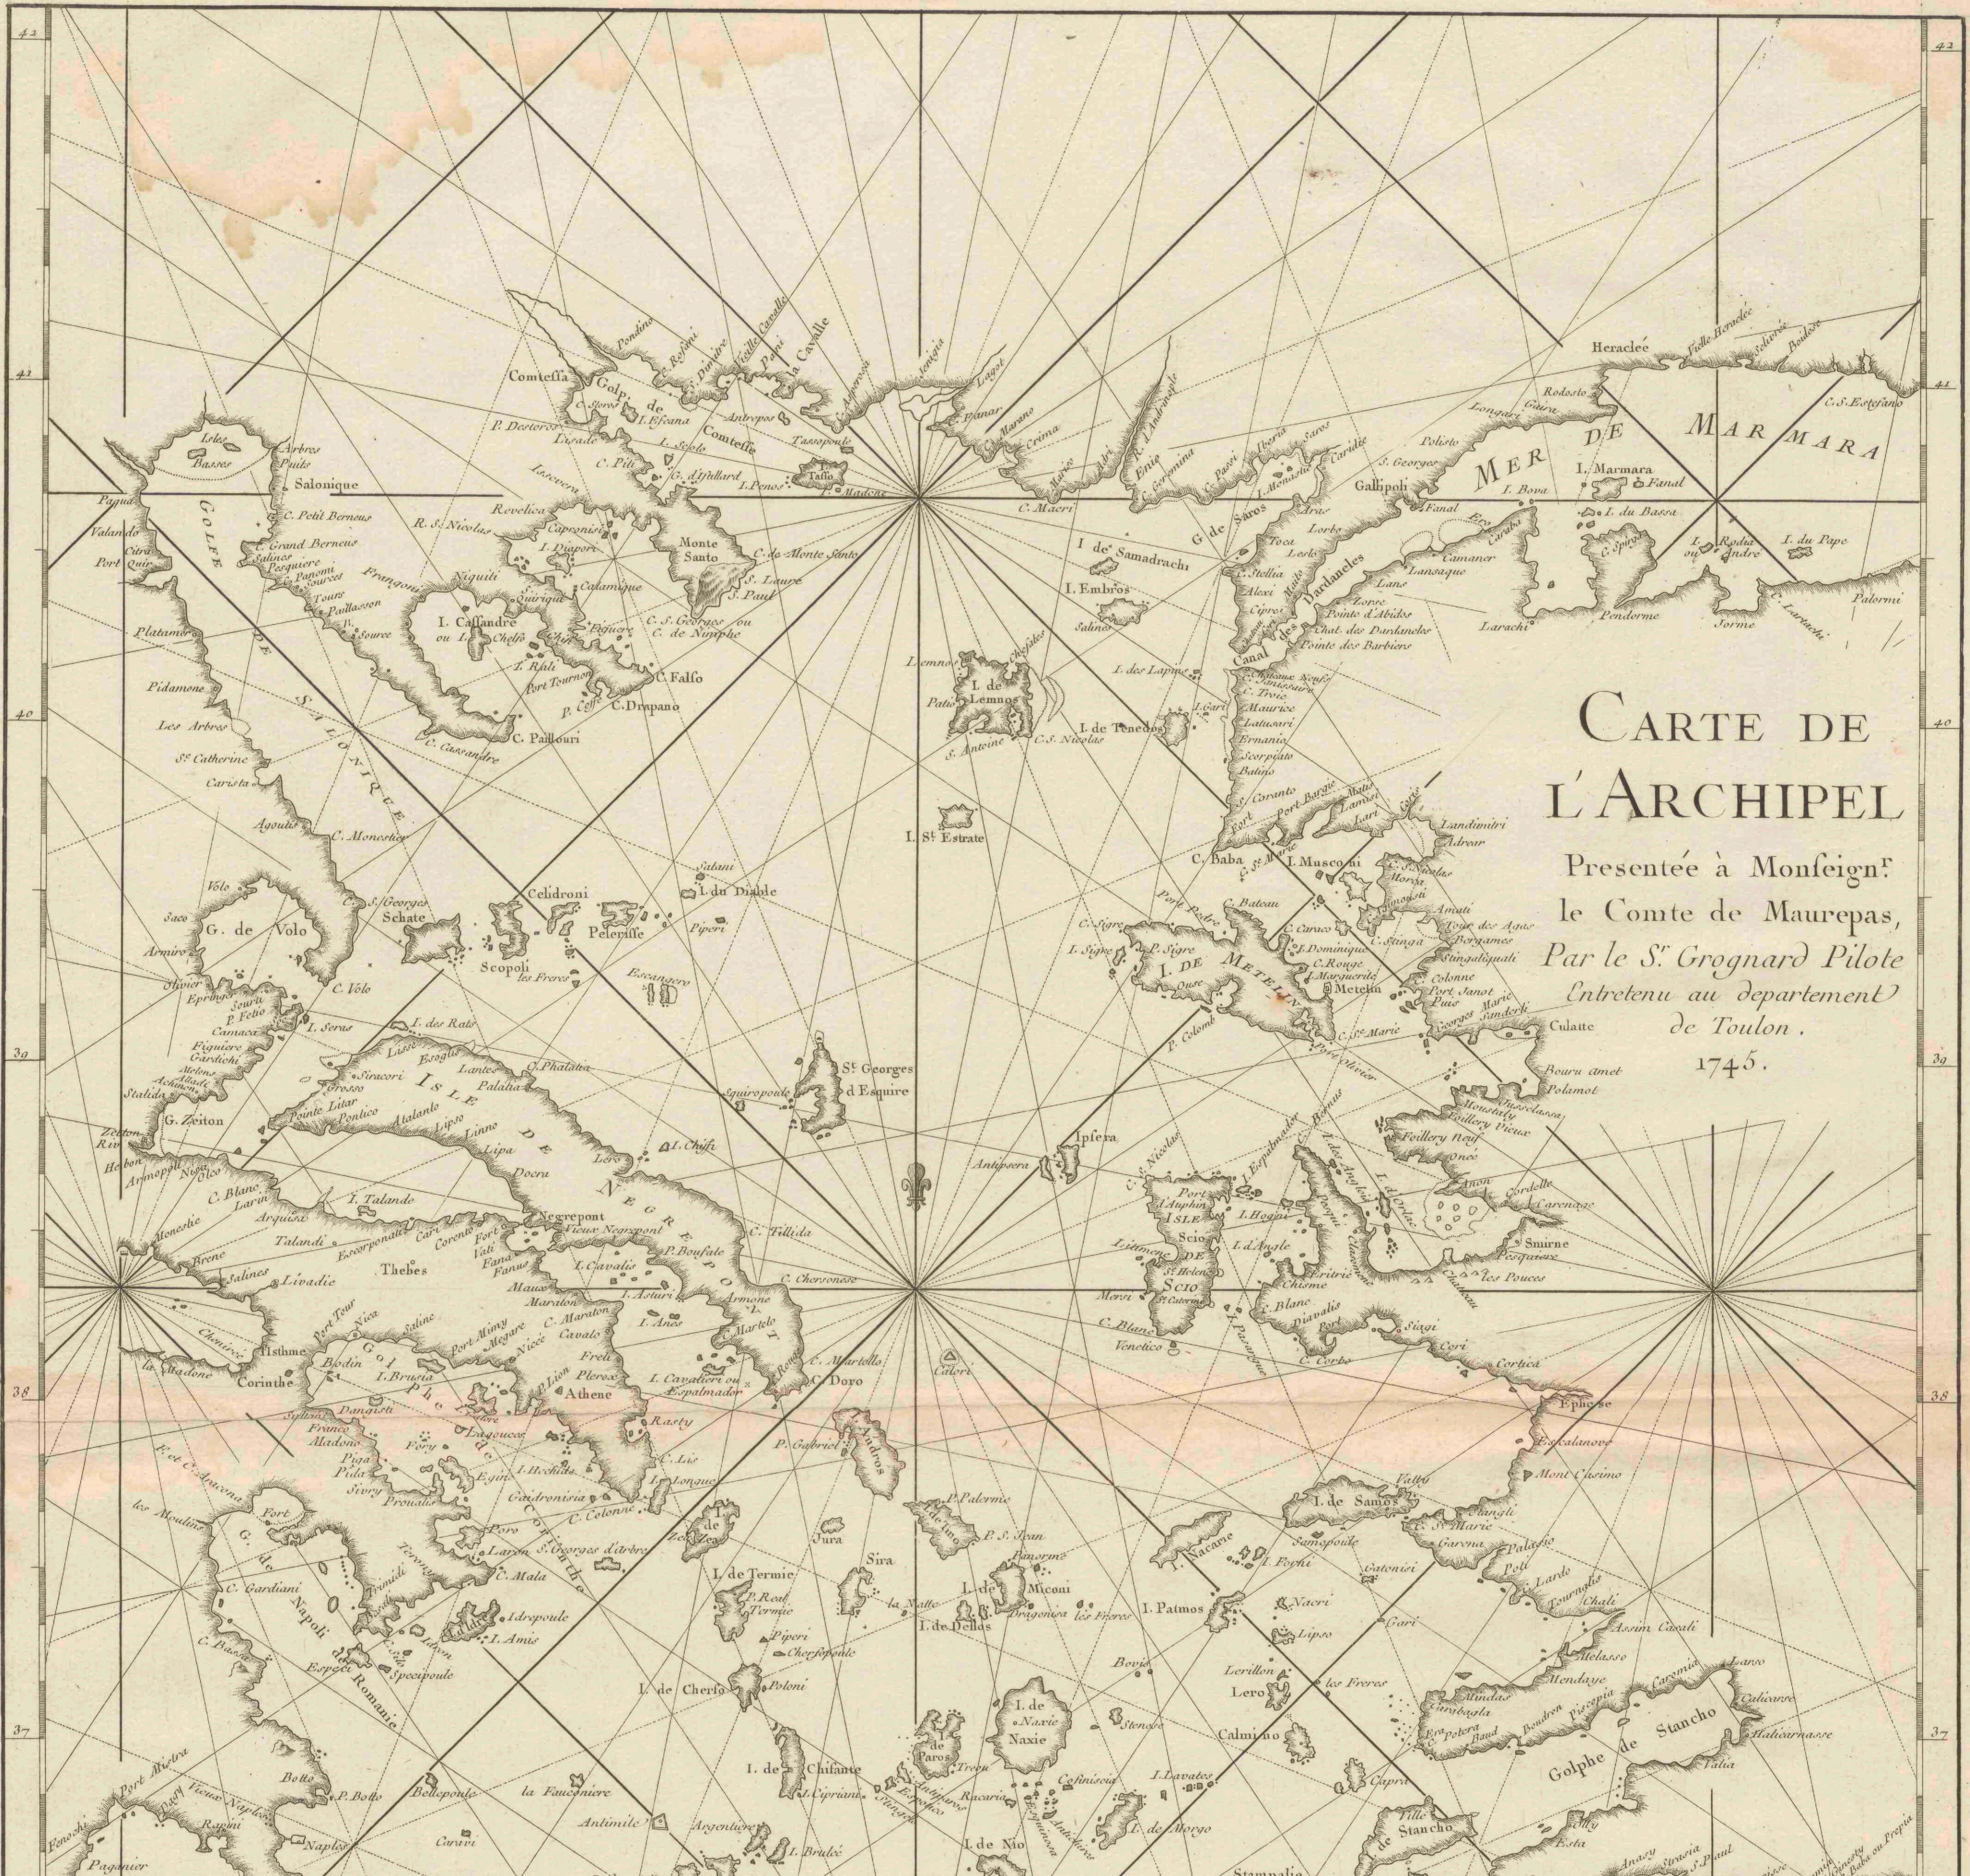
CARTE DE L'ARCHIPEL

Presentée à Monseignr. le Comte de Maurepas, Par le Sr. Grognard Pilote Entretenu au departement de Toulon. 1745.

MER DE MARMARA

GOLFE DE SALONIQUE

ISLE DE NEGREPONT

Golphe de Staneho

42 42 40 40 39 39 38 38 37 37

Salonique
Comtessa
Golpe de Comtessa
Monte Santo
I. Cassandre
C. Drapano
C. Pailouri
Volo
G. de Volo
Schate
Scopoli
Pelerisse
Celidroni
I. du Diable
I. St. Estrate
I. de Lemnos
I. de Tenedos
I. de Samadrack
I. Embros
Gallipoli
I. Marmara
Heraclée
Canal des Dardanelles
C. Baba
I. de Metelin
Metelin
St. Georges d'Esquire
Ipsera
Scio
Isle de Scio
Smirne
Thebes
Negrepont
Athene
Corinthe
G. de Napoli
I. Cavalieri
C. Doro
Andros
Tine
Sira
I. de Termie
I. de Micon
I. de Delos
I. Patmos
I. de Samos
Lero
Calmino
Stancho
Naxie
Paros
I. de Nio
I. de Chiaure
I. de Cherso
Stampalia
Ephese
Mont Chesmo
Talande
Livadie
Lepante
Napoli
Romanie